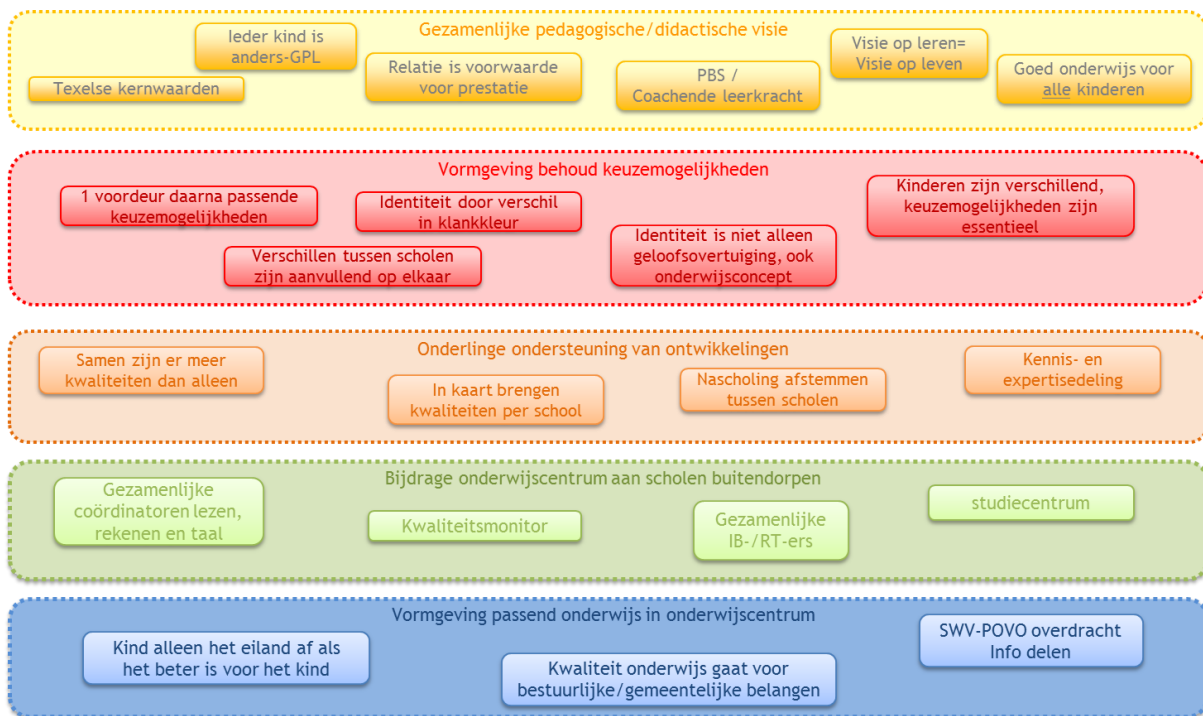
Gezamenlijke pedagogische/didactische visie

Ieder kind is anders-GPL

Texelse kernwaarden

Relatie is voorwaarde voor prestatie

PBS / Coachende leerkracht

Visie op leren= Visie op leven

Goed onderwijs voor alle kinderen

Vormgeving behoud keuzemogelijkheden

1 voordeur daarna passende keuzemogelijkheden

Identiteit door verschil in klankkleur

Kinderen zijn verschillend, keuzemogelijkheden zijn essentieel

Verschillen tussen scholen zijn aanvullend op elkaar

Identiteit is niet alleen geloofsovertuiging, ook onderwijsconcept

Onderlinge ondersteuning van ontwikkelingen

Samen zijn er meer kwaliteiten dan alleen

In kaart brengen kwaliteiten per school

Nascholing afstemmen tussen scholen

Kennis- en expertisedeling

Bijdrage onderwijscentrum aan scholen buitendorpen

Gezamenlijke coördinatoren lezen, rekenen en taal

Kwaliteitsmonitor

Gezamenlijke IB-/RT-ers

studiecentrum

Vormgeving passend onderwijs in onderwijscentrum

Kind alleen het eiland af als het beter is voor het kind

Kwaliteit onderwijs gaat voor bestuurlijke/gemeentelijke belangen

SWV-POVO overdracht Info delen